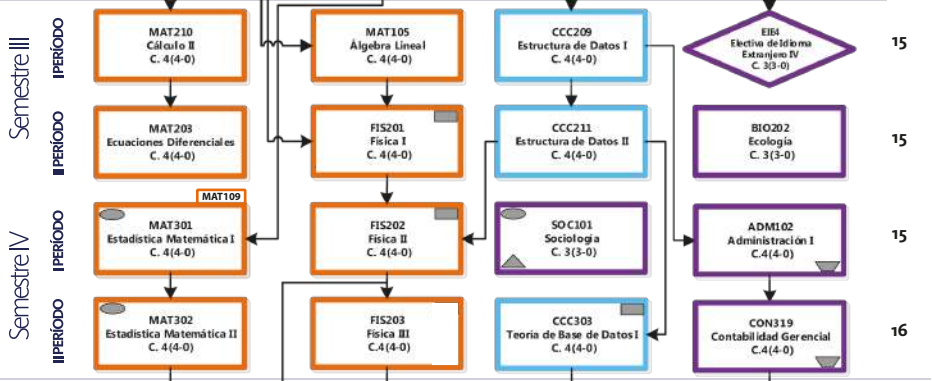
Semestre III

I PERÍODO

MAT210
Cálculo II
C. 4(4-0)

MAT105
Álgebra Lineal
C. 4(4-0)

CCC209
Estructura de Datos I
C. 4(4-0)

EII4
Electiva de Idioma Extranjero IV
C. 3(3-0)

15

II PERÍODO

MAT203
Ecuaciones Diferenciales
C. 4(4-0)

FIS201
Física I
C. 4(4-0)

CCC211
Estructura de Datos II
C. 4(4-0)

BIO202
Ecología
C. 3(3-0)

15

Semestre IV

I PERÍODO

MAT109

MAT301
Estadística Matemática I
C. 4(4-0)

FIS202
Física II
C. 4(4-0)

SOC101
Sociología
C. 3(3-0)

ADM102
Administración I
C.4(4-0)

15

II PERÍODO

MAT302
Estadística Matemática II
C. 4(4-0)

FIS203
Física III
C.4(4-0)

CCC303
Teoría de Base de Datos I
C. 4(4-0)

CON319
Contabilidad Gerencial
C.4(4-0)

16